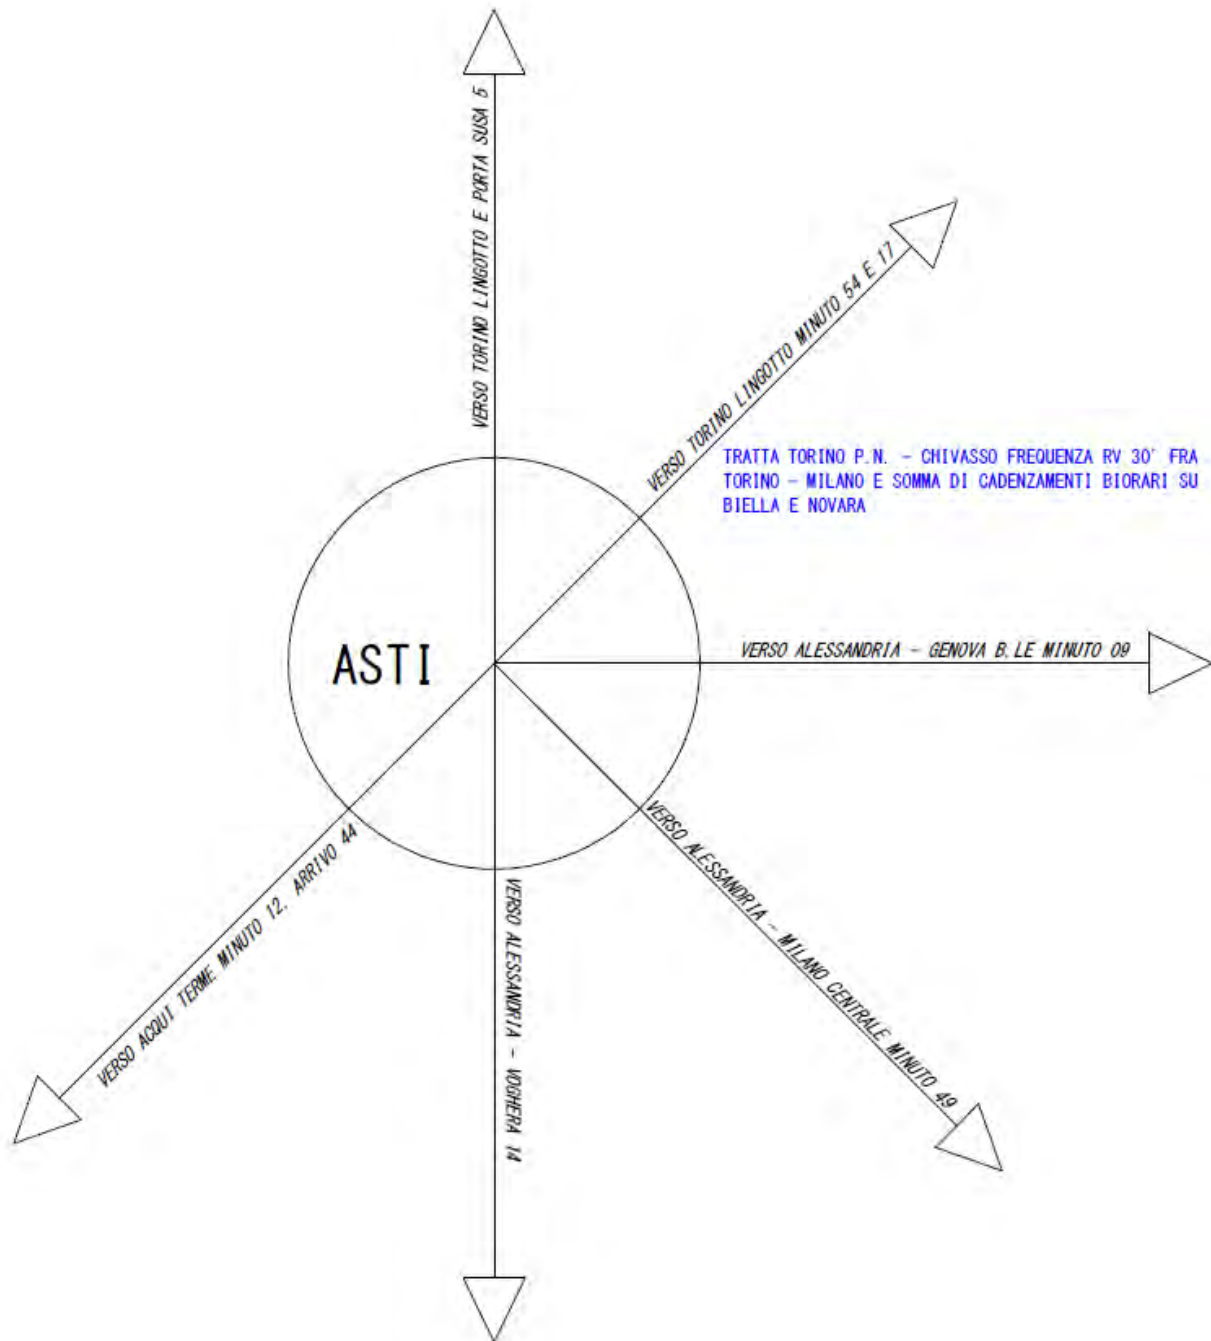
VERSO TORINO LINGOTTO E PORTA SUSA 5

VERSO TORINO LINGOTTO MINUTO 54 E 17

TRATTA TORINO P.N. - CHIVASSO FREQUENZA RV 30' FRA TORINO - MILANO E SOMMA DI CADENZAMENTI BIORARI SU BIELLA E NOVARA

ASTI

VERSO ALESSANDRIA - GENOVA B.LE MINUTO 09

VERSO ALESSANDRIA - MILANO CENTRALE MINUTO 49

VERSO ALESSANDRIA - VOGHERA 14

VERSO ACQUI TERME MINUTO 12, ARRIVO 44